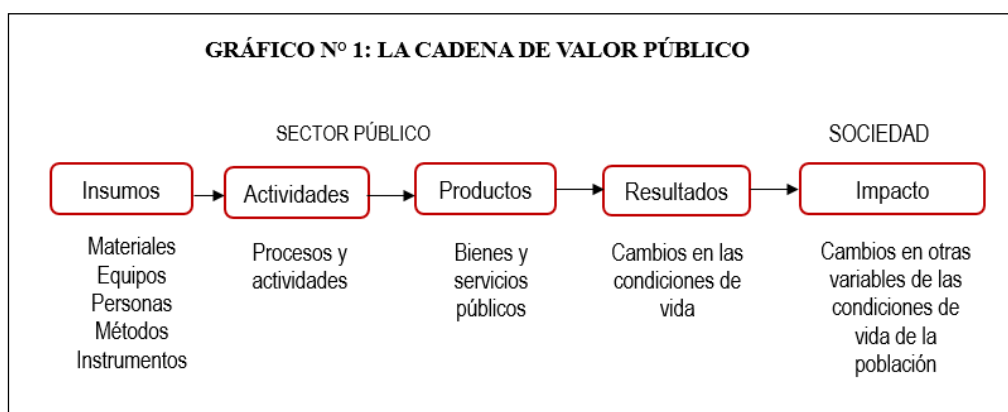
GRÁFICO N° 1: LA CADENA DE VALOR PÚBLICO

SECTOR PÚBLICO

SOCIEDAD

Insumos

Actividades

Productos

Resultados

Impacto

Materiales
Equipos
Personas
Métodos
Instrumentos

Procesos y actividades

Bienes y servicios públicos

Cambios en las condiciones de vida

Cambios en otras variables de las condiciones de vida de la población